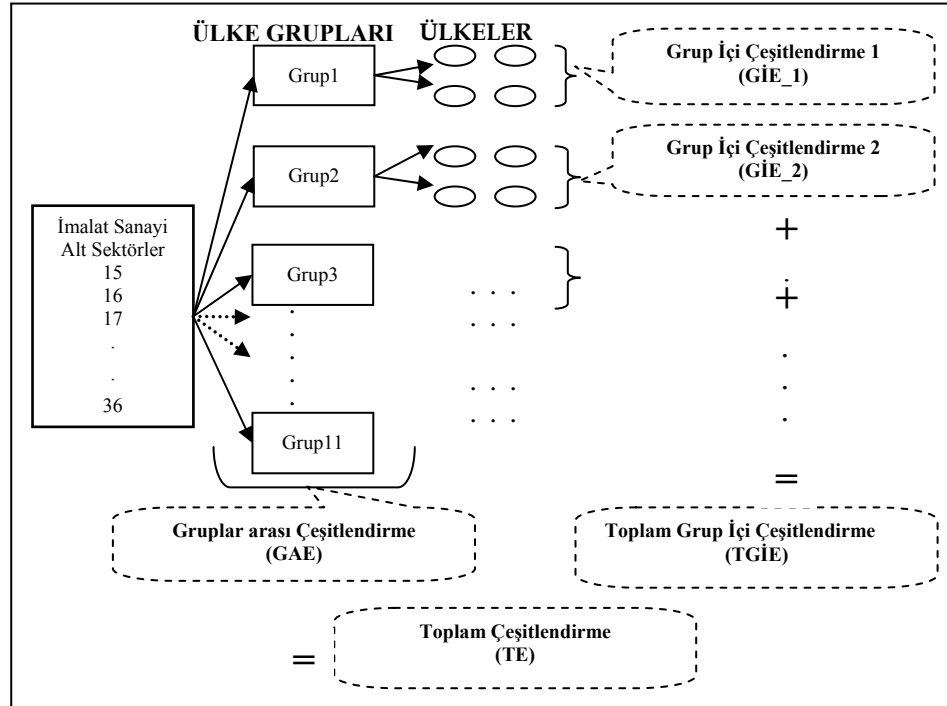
ÜLKE GRUPLARI ÜLKELER

Grup İçi Çeşitlendirme 1 (GİE_1)

Grup İçi Çeşitlendirme 2 (GİE_2)

İmalat Sanayi Alt Sektörler 15 16 17 . . 36

Grup1

Grup2

Grup3

Grup11

+

+

=

Gruplar arası Çeşitlendirme (GAE)

Toplam Grup İçi Çeşitlendirme (TGİE)

=

Toplam Çeşitlendirme (TE)